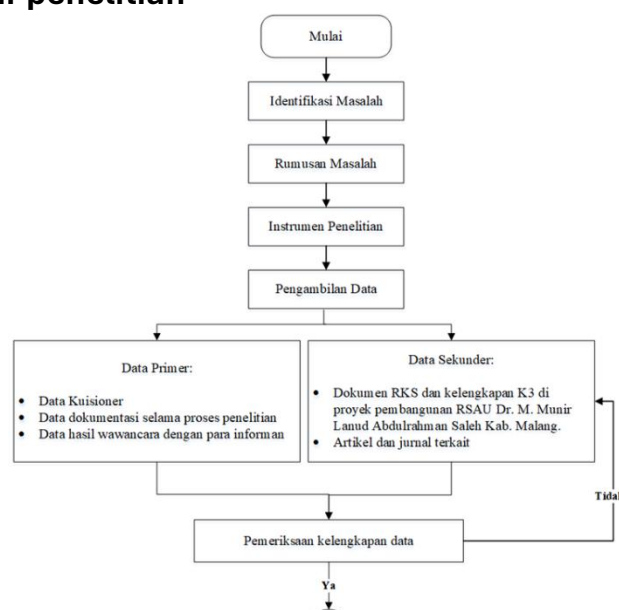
penelitian

Mulai

Identifikasi Masalah

Rumusan Masalah

Instrumen Penelitian

Pengambilan Data

Data Primer:

- Data Kuisioner
- Data dokumentasi selama proses penelitian
- Data hasil wawancara dengan para informan

Data Sekunder:

- Dokumen RKS dan kelengkapan K3 di proyek pembangunan RSAU Dr. M. Munir Lanud Abdulrahman Saleh Kab. Malang.
- Artikel dan jurnal terkait

Tidak

Pemeriksaan kelengkapan data

Ya